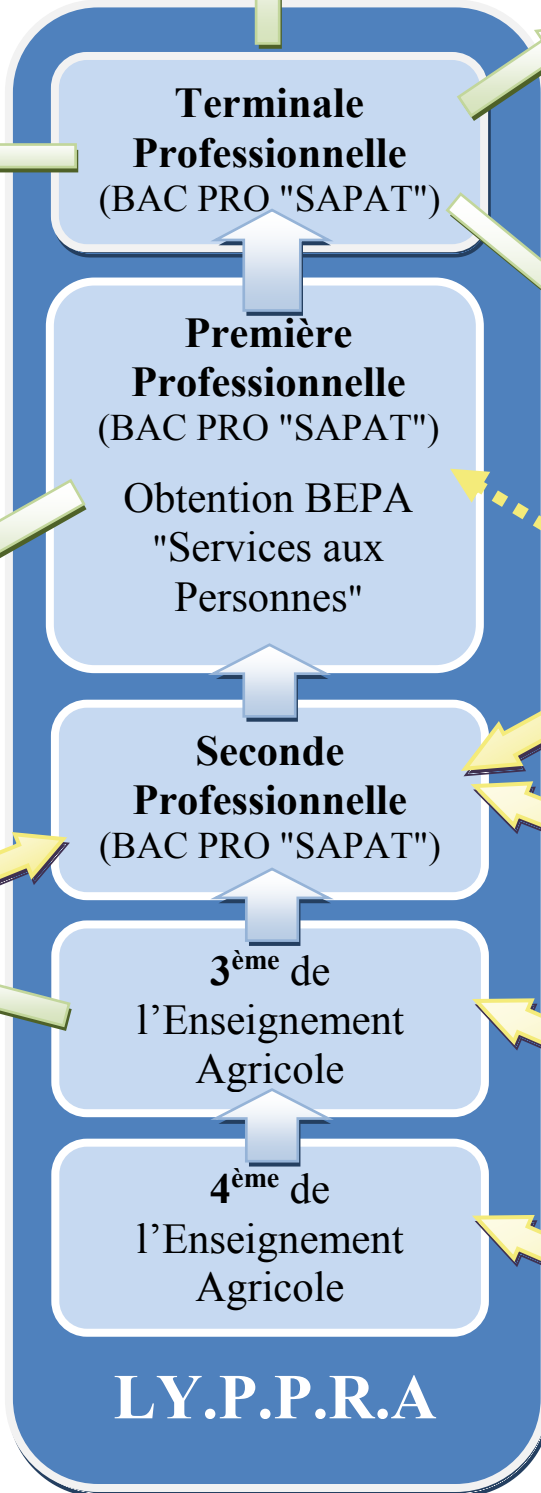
Terminale Professionnelle
(BAC PRO "SAPAT")

Première Professionnelle
(BAC PRO "SAPAT")

Obtention BEPA "Services aux Personnes"

Seconde Professionnelle
(BAC PRO "SAPAT")

3$^{ème}$ de l'Enseignement Agricole

4$^{ème}$ de l'Enseignement Agricole

LY.P.P.R.A